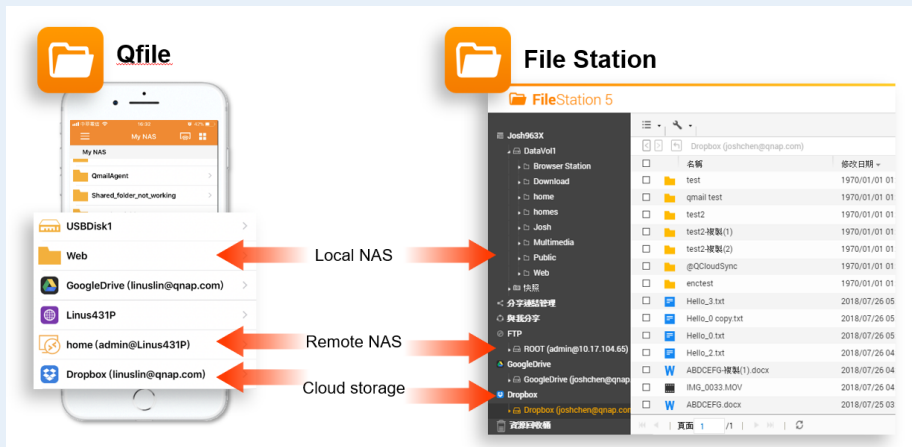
Qfile

File Station

FileStation 5

My NAS

My NAS

QmailAgent

Shared_folder_not_working

USBDisk1

Web

GoogleDrive (linuslin@qnap.com)

Linus431P

home (admin@Linus431P)

Dropbox (linuslin@qnap.com)

Local NAS

Remote NAS

Cloud storage

Josh963X
DataVol1
Browser Station
Download
home
homes
Josh
Multimedia
Public
Web
快照
分享連結管理
與我分享
FTP
ROOT (admin@10.17.104.65)
GoogleDrive
GoogleDrive (joshchen@qnap
Dropbox
Dropbox (joshchen@qnap.com
資源回收筒

Dropbox (joshchen@qnap.com)

| | 名稱 | 修改日期 |
|---|---|---|
| | test | 1970/01/01 01 |
| | qmail test | 1970/01/01 01 |
| | test2 | 1970/01/01 01 |
| | test2-複製(1) | 1970/01/01 01 |
| | test2-複製(2) | 1970/01/01 01 |
| | @QCloudSync | 1970/01/01 01 |
| | enctest | 1970/01/01 01 |
| | Hello_3.txt | 2018/07/26 05 |
| | Hello_0 copy.txt | 2018/07/26 05 |
| | Hello_0.txt | 2018/07/26 05 |
| | Hello_2.txt | 2018/07/26 04 |
| | ABDCEFG-複製(1).docx | 2018/07/26 04 |
| | IMG_0033.MOV | 2018/07/26 04 |
| | ABDCEFG.docx | 2018/07/25 03 |

頁面 1 /1